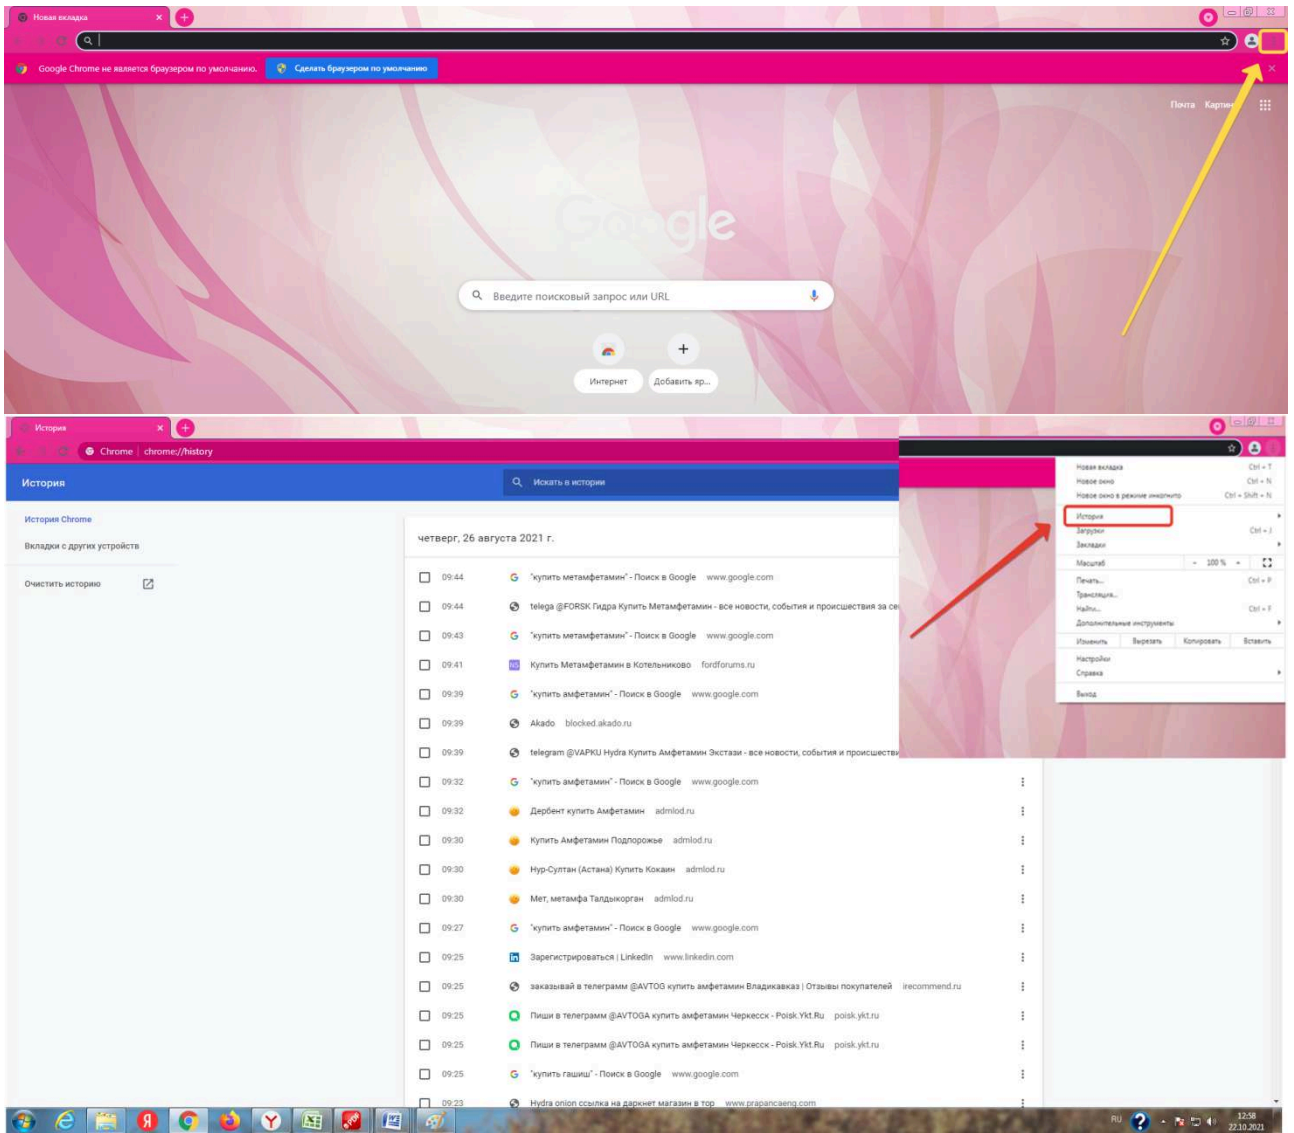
Новая вкладка

Google Chrome не является браузером по умолчанию.

Сделать браузером по умолчанию

Почта Картин

Google

Введите поисковый запрос или URL

Интернет

Добавить яр...

История

Chrome | chrome://history

История

Искать в истории

История Chrome

Вкладки с других устройств

Очистить историю

четверг, 26 августа 2021 г.

09:44 "купить метамфетамин" - Поиск в Google www.google.com

09:44 telega @FORSK Гидра Купить Метамфетамин - все новости, события и происшествия за се

09:43 "купить метамфетамин" - Поиск в Google www.google.com

09:41 Купить Метамфетамин в Котельниково fordforums.ru

09:39 "купить амфетамин" - Поиск в Google www.google.com

09:39 Akado blocked.akado.ru

09:39 telegram @VAPKU Hydra Купить Амфетамин Экстази - все новости, события и происшеств

09:32 "купить амфетамин" - Поиск в Google www.google.com

09:32 Дербент купить Амфетамин admlod.ru

09:30 Купить Амфетамин Подпорожье admlod.ru

09:30 Нур-Султан (Астана) Купить Кокаин admlod.ru

09:30 Мет, метамфа Талдыкорган admlod.ru

09:27 "купить амфетамин" - Поиск в Google www.google.com

09:25 Зарегистрироваться | LinkedIn www.linkedin.com

09:25 заказывай в телеграмм @AVTOG купить амфетамин Владикавказ | Отзывы покупателей irecommend.ru

09:25 Пиши в телеграмм @AVTOGA купить амфетамин Черкесск - Poisk.Ykt.Ru poisk.ykt.ru

09:25 Пиши в телеграмм @AVTOGA купить амфетамин Черкесск - Poisk.Ykt.Ru poisk.ykt.ru

09:25 "купить гашиш" - Поиск в Google www.google.com

09:23 Hydra onion ссылка на даркнет магазин в топ www.prapancaeng.com

Новая вкладка Ctrl + T
Новое окно Ctrl + N
Новое окно в режиме инкогнито Ctrl + Shift + N
История
Загрузки Ctrl + J
Закладки
Масштаб - 100 % +
Печать... Ctrl + P
Трансляция...
Найти... Ctrl + F
Дополнительные инструменты
Изменить Вырезать Копировать Вставить
Настройки
Справка
Выход

RU 12:58 22.10.2021